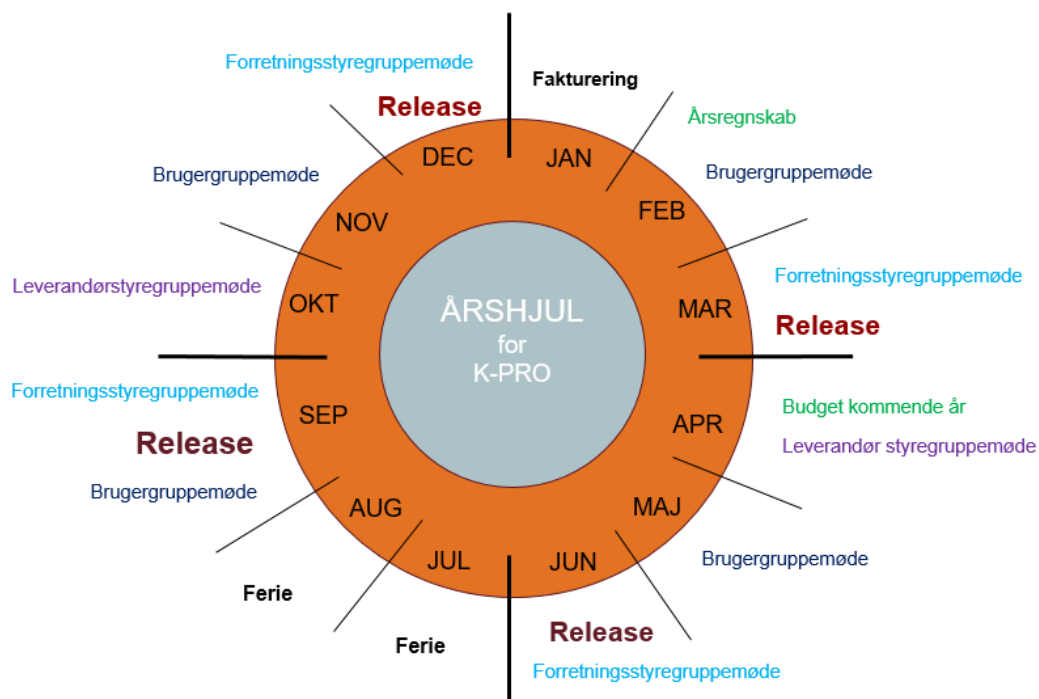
Forretningsstyregruppemøde

Release

Fakturering

Årsregnskab

Brugergruppemøde

Brugergruppemøde

DEC

JAN

FEB

NOV

Forretningsstyregruppemøde

Leverandørstyregruppemøde

OKT

ÅRSHJUL for K-PRO

MAR

Release

Forretningsstyregruppemøde

SEP

APR

Budget kommende år

Release

Leverandør styregruppemøde

Brugergruppemøde

AUG

MAJ

JUL

JUN

Brugergruppemøde

Ferie

Ferie

Release

Forretningsstyregruppemøde